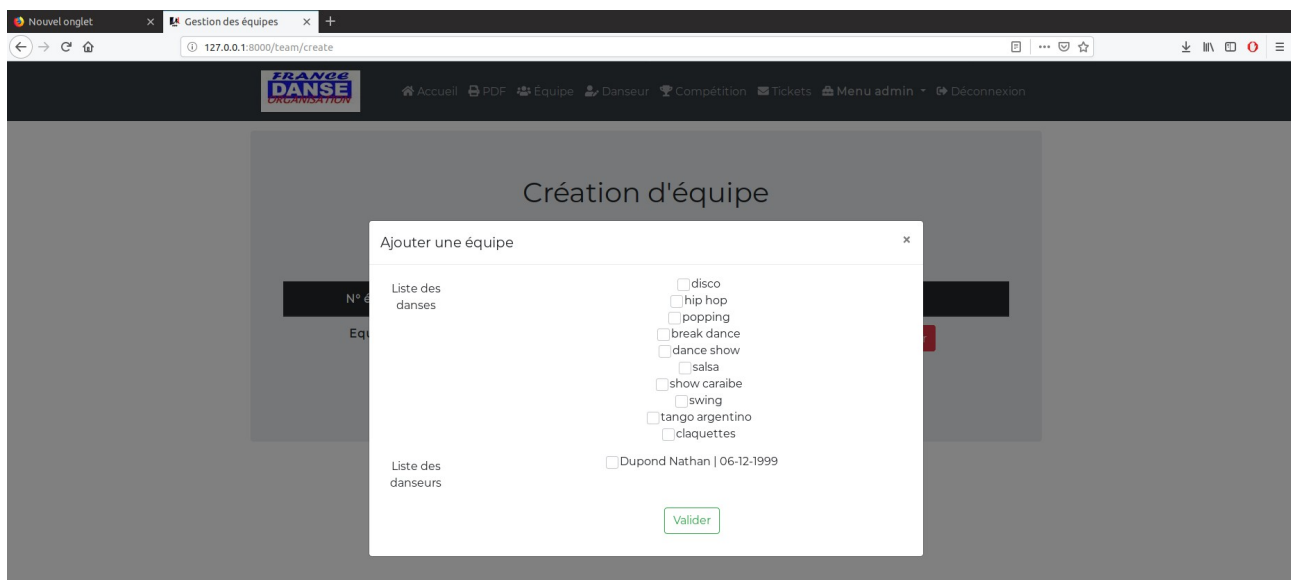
Nouvel onglet ×
Gestion des équipes ×
127.0.0.1:8000/team/create

FRANCE DANSE ORGANISATION
Accueil PDF Équipe Danseur Compétition Tickets Menu admin Déconnexion

Création d'équipe

N° é
Equ

Ajouter une équipe ×

Liste des danses
disco
hip hop
popping
break dance
dance show
salsa
show caraibe
swing
tango argentino
claquettes

Liste des danseurs
Dupond Nathan | 06-12-1999

Valider